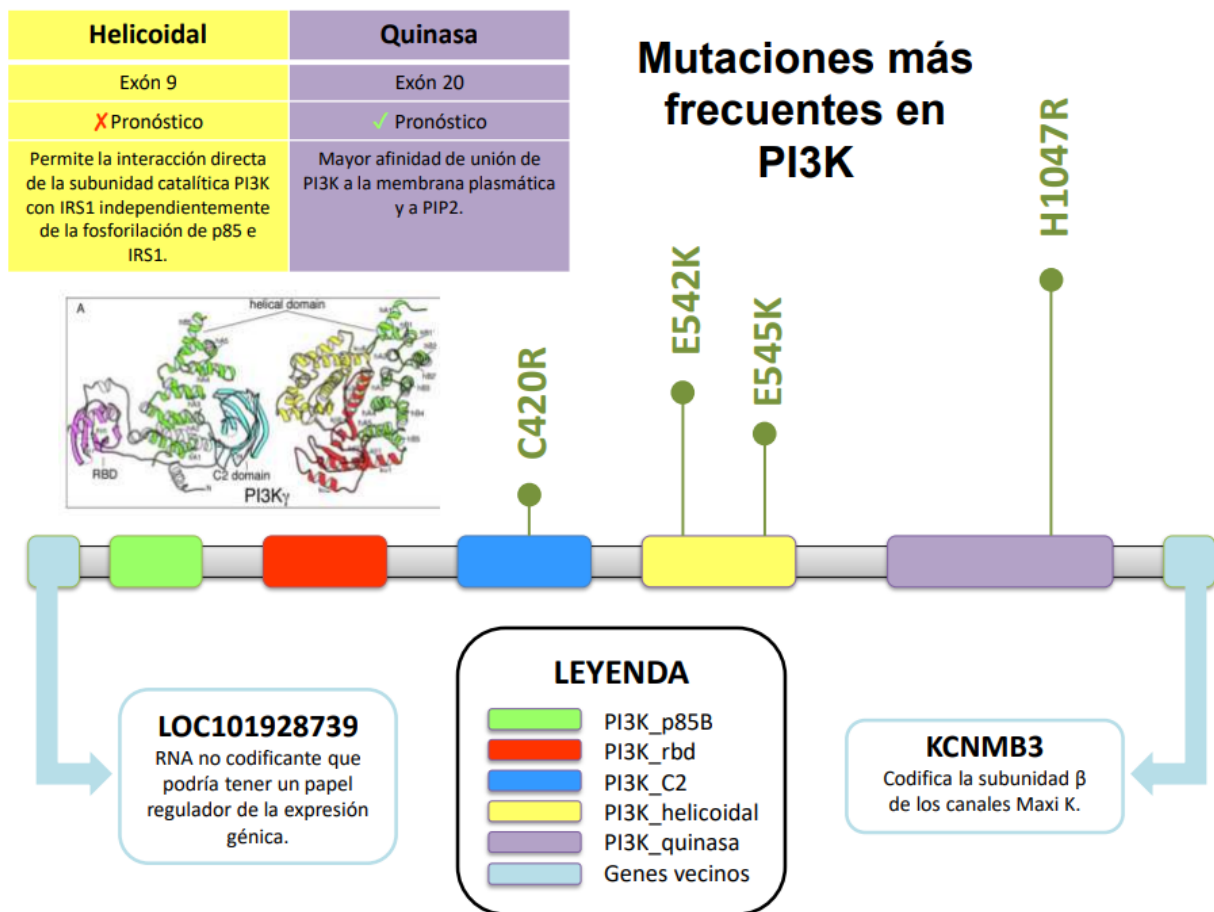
| Helicoidal | Quinasa |
|---|---|
| Exón 9 | Exón 20 |
| ✗Pronóstico | ✓ Pronóstico |
| Permite la interacción directa de la subunidad catalítica PI3K con IRS1 independientemente de la fosforilación de p85 e IRS1. | Mayor afinidad de unión de PI3K a la membrana plasmática y a PIP2. |

Mutaciones más frecuentes en PI3K

A
helical domain
RBD
C2 domain
PI3Kγ

C420R
E542K
E545K
H1047R

LEYENDA
PI3K_p85B
PI3K_rbd
PI3K_C2
PI3K_helicoidal
PI3K_quinasa
Genes vecinos

LOC101928739
RNA no codificante que podría tener un papel regulador de la expresión génica.

KCNMB3
Codifica la subunidad β de los canales Maxi K.